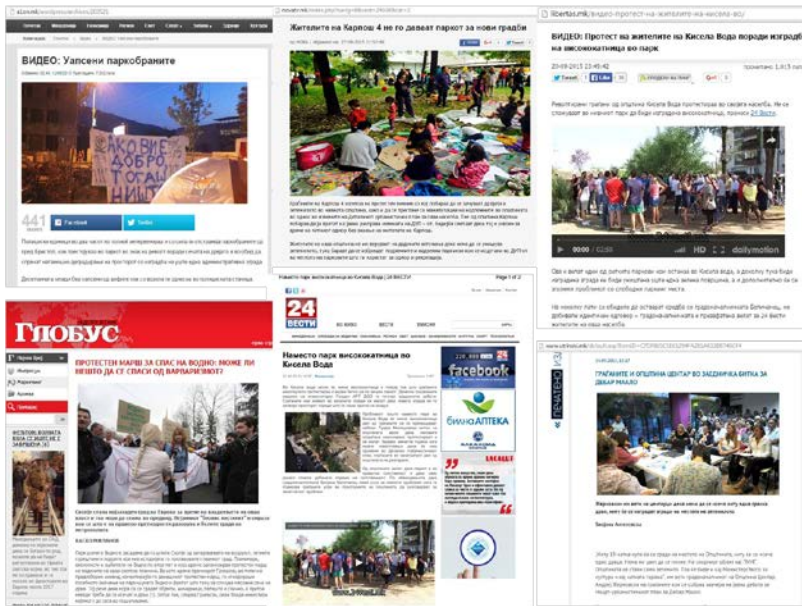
ВИДЕО: Уапсени паркобраните

441

АКО ВИЕ ДОБРО, ТОГАШ НИЕ

Жителите на Карпош 4 не го даваат паркот за нови градби

libertas.mk/видео-протест-на-жителите-на-кисела-вод/

ВИДЕО: Протест на жителите на Кисела Вода поради изградба на високоградба во парк

dailymotion

ГЛОБУС

ПРОТЕСТЕН МАРШ ЗА СПАС НА ВОДНО: МОЖЕ ЛИ НЕШТО ДА СЕ СПАСИ ОД ВАРВАРИЗМОТ?

24 ВЕСТИ

Наместо парк високоградба во Кисела Вода

facebook

биљаАПТЕКА

ГРАЃАНИТЕ И ОПШТИНА ЦЕНТАР ВО ЗАЕДНИЧКА БИТКА ЗА ДЕБАР МААЛО

ПЕЧАТЕНО